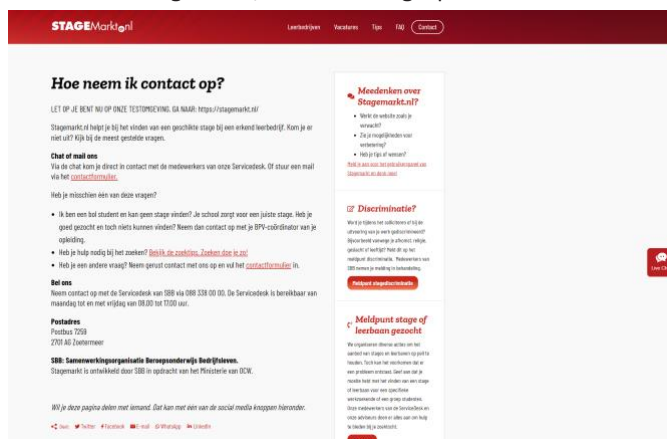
STAGEMarkt.nl

Leerbedrijven Vacatures Tips FAQ Contact

Hoe neem ik contact op?

LET OP JE BENT NU OP ONZE TESTOMGEVING. GA NAAR: https://stagemarkt.nl/

Stagemarkt.nl helpt je bij het vinden van een geschikte stage bij een erkend leerbedrijf. Kom je er niet uit? Kijk bij de meest gestelde vragen.

Chat of mail ons
Via de chat kom je direct in contact met de medewerkers van onze Servicedesk. Of stuur een mail via het contactformulier.

Heb je misschien één van deze vragen?

- Ik ben een bol student en kan geen stage vinden? Je school zorgt voor een juiste stage. Heb je goed gezocht en toch niets kunnen vinden? Neem dan contact op met je BPV-coördinator van je opleiding.
- Heb je hulp nodig bij het zoeken? Bekijk de zoektips. Zoeken doe je zo!
- Heb je een andere vraag? Neem gerust contact met ons op en vul het contactformulier in.

Bel ons
Neem contact op met de Servicedesk van SBB via 088 338 00 00. De Servicedesk is bereikbaar van maandag tot en met vrijdag van 08.00 tot 17.00 uur.

Postadres
Postbus 7259
2701 AG Zoetermeer

SBB: Samenwerkingsorganisatie Beroepsonderwijs Bedrijfsleven.
Stagemarkt is ontwikkeld door SBB in opdracht van het Ministerie van OCW.

Wil je deze pagina delen met iemand. Dat kan met één van de social media knoppen hieronder.

Deel Twitter Facebook E-mail WhatsApp LinkedIn

Meedenken over Stagemarkt.nl?
- Werkt de website zoals je verwacht?
- Zie je mogelijkheden voor verbetering?
- Heb je tips of wensen?
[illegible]

Discriminatie?
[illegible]

Meldpunt stagediscriminatie

Meldpunt stage of leerbaan gezocht
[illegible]

Live Chat